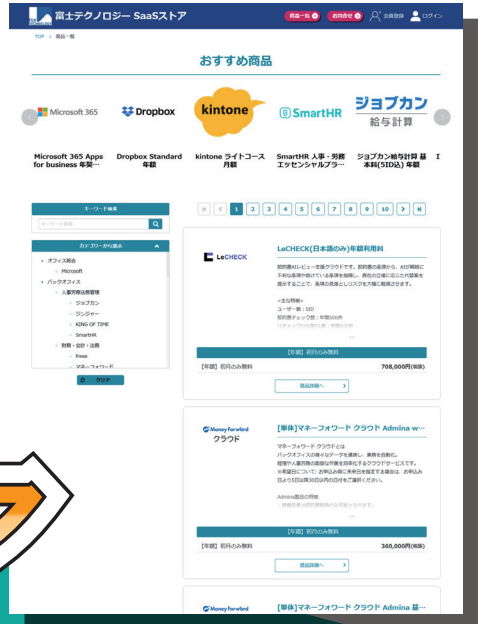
富士テクノロジー SaaSストア

商品一覧 お問合せ 会員登録 ログイン

TOP > 商品一覧

おすすめ商品

Microsoft 365

Dropbox

kintone

SmartHR

ジョブカン 給与計算

Microsoft 365 Apps for business 年契…

Dropbox Standard 年額

kintone ライトコース 月額

SmartHR 人事・労務エッセンシャルプラ…

ジョブカン給与計算 基本料(5ID込) 年額

キーワード検索

キーワード検索

カテゴリーから探す

オフィス統合

Microsoft

バックオフィス

人事労務総務管理

ジョブカン

ジンジャー

KING OF TIME

SmartHR

財務・会計・法務

freee

マネーフォワード

クリア

1 2 3 4 5 6 7 8 9 10

LeCHECK

LeCHECK(日本語のみ)年額利用料

契約書AIレビュー支援クラウドです。契約書の品質から、AIが瞬時に不利な条項や抜けている条項を指摘し、既存の広域に応じた修正案を提示することで、業務の効率とリスクを大幅に軽減させます。

<主な特徴>
ユーザー数：1ID
契約書チェック数：年間100件
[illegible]

[年額] 初月のみ無料

[年額] 初月のみ無料 708,000円(税抜)

商品詳細へ

Money Forward クラウド

[単体]マネーフォワード クラウド Admina w…

マネーフォワード クラウドとは
バックオフィスの様々なデータを連携し、業務を自動化。
経理や人事労務の面倒な作業を効率化するクラウドサービスです。
※料金について：お申込み後に年単位を指定する場合は、お申込み月より5日以降30日以内の日付をご選択ください。

Admina製品の特徴
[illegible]

[年額] 初月のみ無料

[年額] 初月のみ無料 360,000円(税抜)

商品詳細へ

Money Forward

[単体]マネーフォワード クラウド Admina 基…